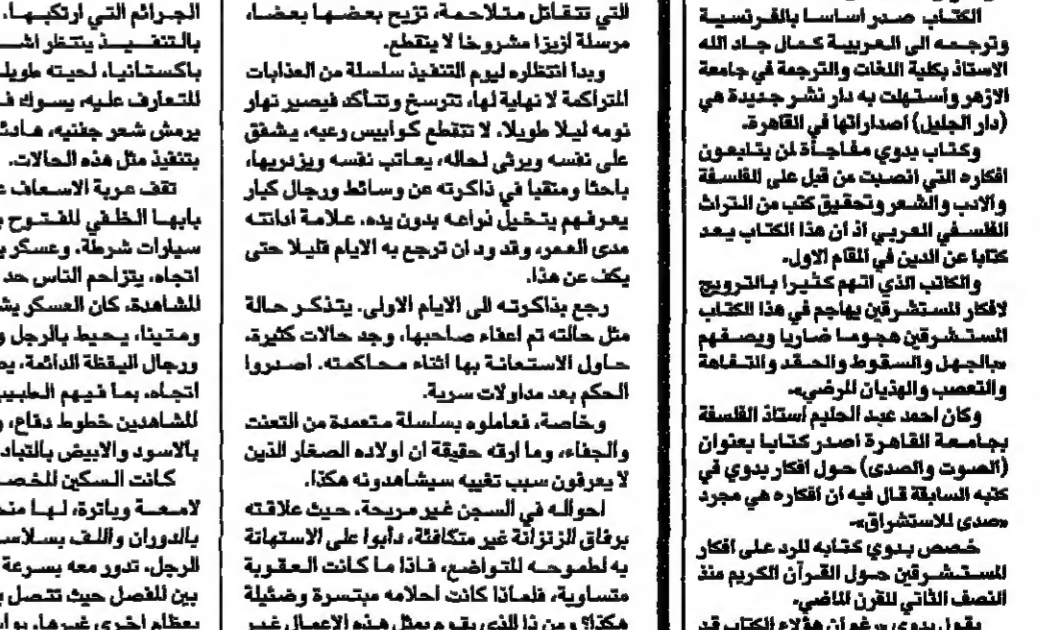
الكتاب صدر اساسا بالفرنسية وترجمه الى العربية كمال جاد الله الاستاذ بكلية اللغات والترجمة في جامعة الازهر وأستهلت به دار نشر جديدة هي (دار الجليل) اصداراتها في القاهرة.

وكتاب بدوي مفاجأة لمن يتابعون افكاره التي انصبت من قبل على الفلسفة والادب والشعر وتحقيق كتب من التراث الفلسفي العربي اذ ان هذا الكتاب يعد كتابا عن الدين في المقام الاول.

والكاتب الذي اتهم كثيرا بالترويج لافكار المستشرقين يهاجم في هذا الكتاب المستشرقين هجوما ضاريا ويصفهم بالجهل والسقوط والحقد والتفاهة والتعصب والهذيان المرضي.

وكان احمد عبد الحليم أستاذ الفلسفة بجامعة القاهرة اصدر كتابا بعنوان (الصوت والصدى) حول افكار بدوي في كتبه السابقة قال فيه ان افكاره هي مجرد «صدى للاستشراق».

خصص بدوي كتابه للرد على افكار المستشرقين حول القرآن الكريم منذ النصف الثاني للقرن الماضي.

يقول بدوي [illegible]

التي تتقاتل متلاحمة، تزيح بعضها بعضا، مرسلة أزيزا مشروخا لا ينقطع.

وبدا انتظاره ليوم التنفيذ سلسلة من العذابات المتراكمة لا نهاية لها، تترسخ وتتأكد فيصير نهار نومه ليلا طويلا. لا تنقطع كوابيس رعبه، يشفق على نفسه ويرثى لحاله، يعاتب نفسه ويزنربها، باحثا ومنقبا في ذاكرته عن وسائط ورجال كبار يعرفهم يتخيل نواعه بدون يده، علامة ادانته مدى العمر، وقد ود ان ترجع به الايام قليلا حتى يكف عن هذا.

رجع بذاكرته الى الايام الاولى. يتذكر حالة مثل حالته تم اعفاء صاحبها، وجد حالات كثيرة، حاول الاستعانة بها اثناء محاكمته. اصدروا الحكم بعد مداولات سرية.

وخاصة، فعاملوه بسلسلة متعمدة من التعنت والجفاء، وما ارقه حقيقة ان اولاده الصغار الذين لا يعرفون سبب تغيبه سيشاهدونه هكذا.

احواله في السجن غير مريحة، حيث علاقته برفاق الزنزانة غير متكافئة، دأبوا على الاستهانة به لطموحه للتواضع، فاذا ما كانت العقوبة متساوية، فلماذا كانت احلامه مبتسرة وضئيلة هكذا؟ ومن ذا الذي يقوم بمثل هذه الاعمال غير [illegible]

الجرائم التي ارتكبها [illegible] بالتنفيذ يتنظر اش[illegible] باكستانيا، لحيته طويل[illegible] للتعارف عليه، يسوك ف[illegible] يرمش شعر جفنيه، هادئ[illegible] بتنفيذ مثل هذه الحالات.

تقف عربة الاسعاف ع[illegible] بابها الخلفي المفتوح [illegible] سيارات شرطة، وعسكر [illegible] اتجاه. يتزاحم الناس حد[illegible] للشاهدة، كان العسكر يش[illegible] ومتينا، يحيط بالرجل و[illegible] ورجال اليقظة الدائمة، يح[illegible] اتجاه، بما فيهم الطبيب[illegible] للمشاهدين خطوط دفاع، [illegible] بالاسود والابيض بالتباد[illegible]

كانت السكين المخص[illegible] لامعة وباترة، لها من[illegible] بالدوران واللف بسلاس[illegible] الرجل، تدور معه بسرعة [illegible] بين المفصل حيث تتصل ب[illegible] بعظام اخرى غيرها بوا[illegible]